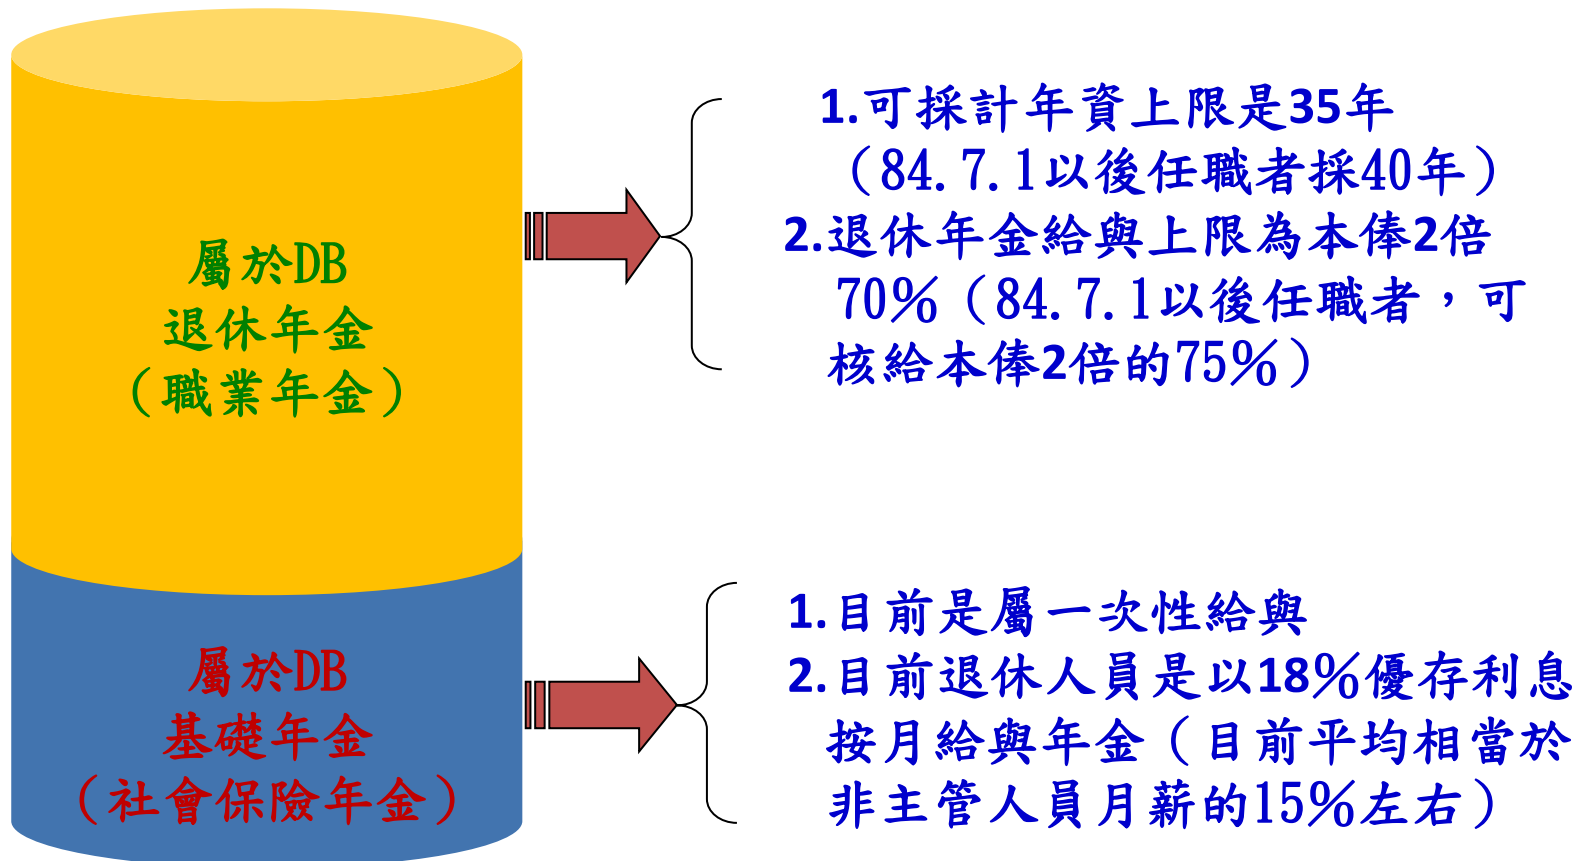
屬於DB
退休年金
（職業年金）

1.可採計年資上限是35年（84.7.1以後任職者採40年）
2.退休年金給與上限為本俸2倍70%（84.7.1以後任職者，可核給本俸2倍的75%）

屬於DB
基礎年金
（社會保險年金）

1.目前是屬一次性給與
2.目前退休人員是以18%優存利息按月給與年金（目前平均相當於非主管人員月薪的15%左右）